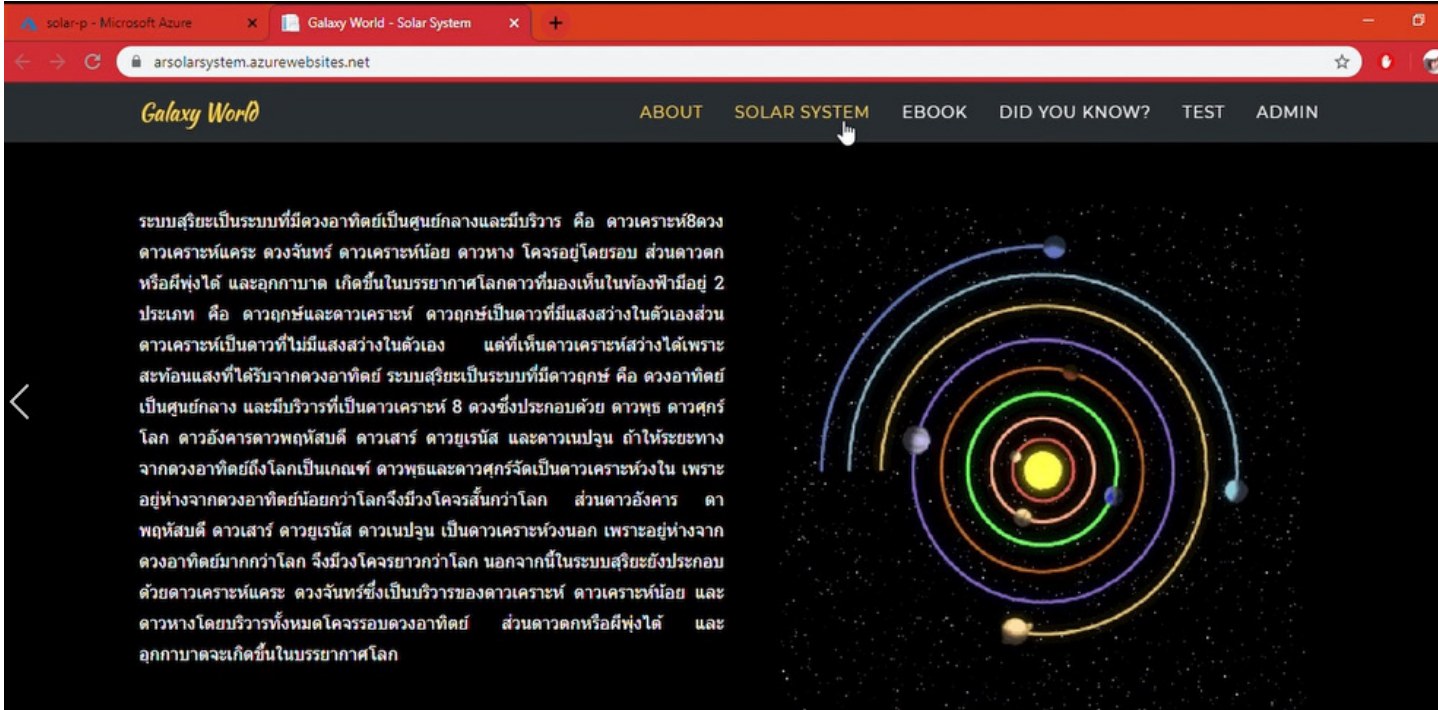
solar-p - Microsoft Azure
Galaxy World - Solar System
arsolarsystem.azurewebsites.net

Galaxy World
ABOUT SOLAR SYSTEM EBOOK DID YOU KNOW? TEST ADMIN

ระบบสุริยะเป็นระบบที่มีดวงอาทิตย์เป็นศูนย์กลางและมีบริวาร คือ ดาวเคราะห์8ดวง ดาวเคราะห์แคระ ดวงจันทร์ ดาวเคราะห์น้อย ดาวหาง โคจรอยู่โดยรอบ ส่วนดาวตกหรือผีพุ่งได้ และอุกกาบาต เกิดขึ้นในบรรยากาศโลกดาวที่มองเห็นในท้องฟ้ามีอยู่ 2 ประเภท คือ ดาวฤกษ์และดาวเคราะห์ ดาวฤกษ์เป็นดาวที่มีแสงสว่างในตัวเองส่วนดาวเคราะห์เป็นดาวที่ไม่มีแสงสว่างในตัวเอง แต่ที่เห็นดาวเคราะห์สว่างได้เพราะสะท้อนแสงที่ได้รับจากดวงอาทิตย์ ระบบสุริยะเป็นระบบที่มีดาวฤกษ์ คือ ดวงอาทิตย์เป็นศูนย์กลาง และมีบริวารที่เป็นดาวเคราะห์ 8 ดวงซึ่งประกอบด้วย ดาวพุธ ดาวศุกร์ โลก ดาวอังคารดาวพฤหัสบดี ดาวเสาร์ ดาวยูเรนัส และดาวเนปจูน ถ้าให้ระยะทางจากดวงอาทิตย์ถึงโลกเป็นเกณฑ์ ดาวพุธและดาวศุกร์จัดเป็นดาวเคราะห์วงใน เพราะอยู่ห่างจากดวงอาทิตย์น้อยกว่าโลกจึงมีวงโคจรสั้นกว่าโลก ส่วนดาวอังคาร ดาพฤหัสบดี ดาวเสาร์ ดาวยูเรนัส ดาวเนปจูน เป็นดาวเคราะห์วงนอก เพราะอยู่ห่างจากดวงอาทิตย์มากกว่าโลก จึงมีวงโคจรยาวกว่าโลก นอกจากนี้ในระบบสุริยะยังประกอบด้วยดาวเคราะห์แคระ ดวงจันทร์ซึ่งเป็นบริวารของดาวเคราะห์ ดาวเคราะห์น้อย และดาวหางโดยบริวารทั้งหมดโคจรรอบดวงอาทิตย์ ส่วนดาวตกหรือผีพุ่งได้ และอุกกาบาตจะเกิดขึ้นในบรรยากาศโลก